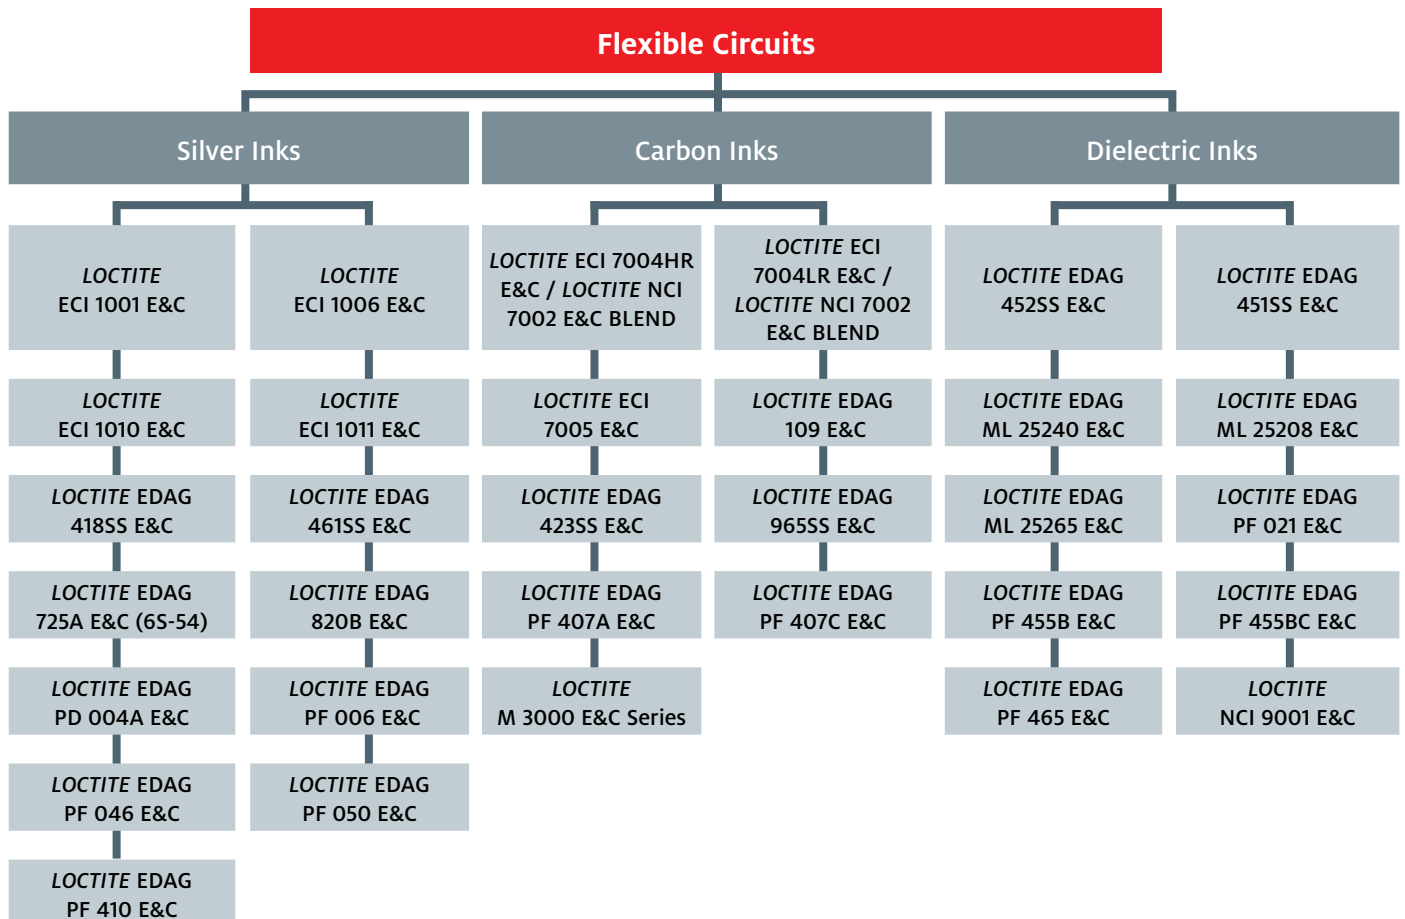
Flexible Circuits

Silver Inks

LOCTITE ECI 1001 E&C

LOCTITE ECI 1010 E&C

LOCTITE EDAG 418SS E&C

LOCTITE EDAG 725A E&C (6S-54)

LOCTITE EDAG PD 004A E&C

LOCTITE EDAG PF 046 E&C

LOCTITE EDAG PF 410 E&C

LOCTITE ECI 1006 E&C

LOCTITE ECI 1011 E&C

LOCTITE EDAG 461SS E&C

LOCTITE EDAG 820B E&C

LOCTITE EDAG PF 006 E&C

LOCTITE EDAG PF 050 E&C

Carbon Inks

LOCTITE ECI 7004HR E&C / LOCTITE NCI 7002 E&C BLEND

LOCTITE ECI 7005 E&C

LOCTITE EDAG 423SS E&C

LOCTITE EDAG PF 407A E&C

LOCTITE M 3000 E&C Series

LOCTITE ECI 7004LR E&C / LOCTITE NCI 7002 E&C BLEND

LOCTITE EDAG 109 E&C

LOCTITE EDAG 965SS E&C

LOCTITE EDAG PF 407C E&C

Dielectric Inks

LOCTITE EDAG 452SS E&C

LOCTITE EDAG ML 25240 E&C

LOCTITE EDAG ML 25265 E&C

LOCTITE EDAG PF 455B E&C

LOCTITE EDAG PF 465 E&C

LOCTITE EDAG 451SS E&C

LOCTITE EDAG ML 25208 E&C

LOCTITE EDAG PF 021 E&C

LOCTITE EDAG PF 455BC E&C

LOCTITE NCI 9001 E&C